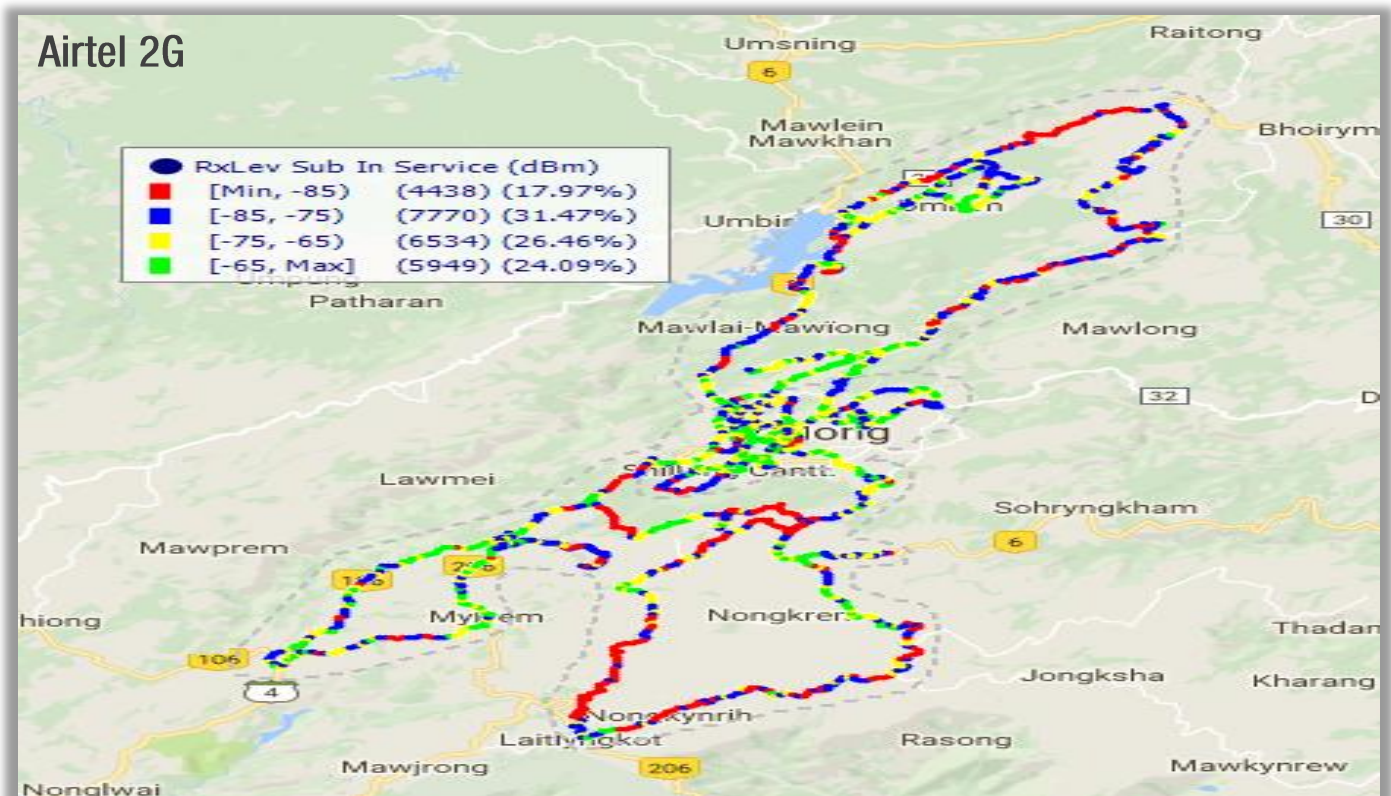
Airtel 2G

Umsning
Raitong
6
Mawlein
Mawkhan
Bhoirym

RxLev Sub In Service (dBm)
[Min, -85) (4438) (17.97%)
[-85, -75) (7770) (31.47%)
[-75, -65) (6534) (26.46%)
[-65, Max] (5949) (24.09%)

Umbir
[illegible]
30
Patharan
Mawlai-Mawïong
Mawlong
32
D
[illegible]long
Lawmei
Shillong Cantt.
Sohryngkham
6
Mawprem
1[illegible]
2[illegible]
hiong
Mylliem
Nongkrem
Thadan
106
Jongksha
Kharang
4
Nongkynrih
Laitlyngkot
Rasong
Mawjrong
206
Mawkynrew
Nonglwai